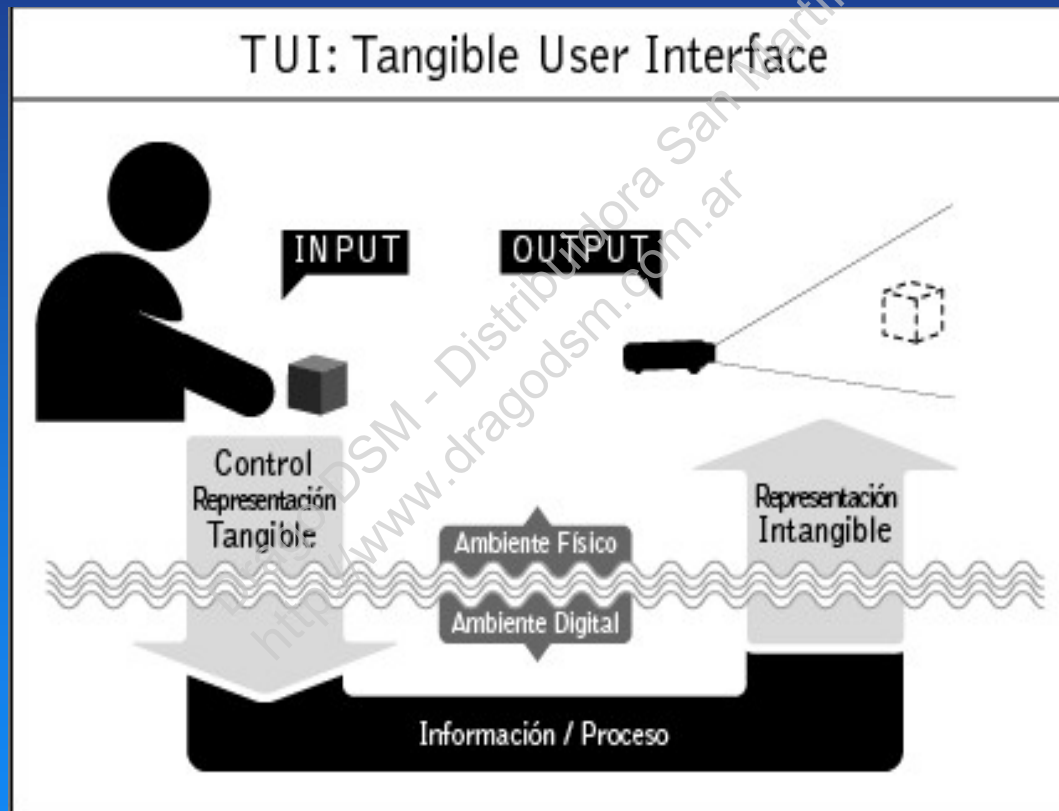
TUI: Tangible User Interface

INPUT

OUTPUT

Control
Representación
Tangible

Ambiente Físico

Ambiente Digital

Representación
Intangible

Información / Proceso

DSM - Distribuidora San Martín
http://www.dragodsm.com.ar